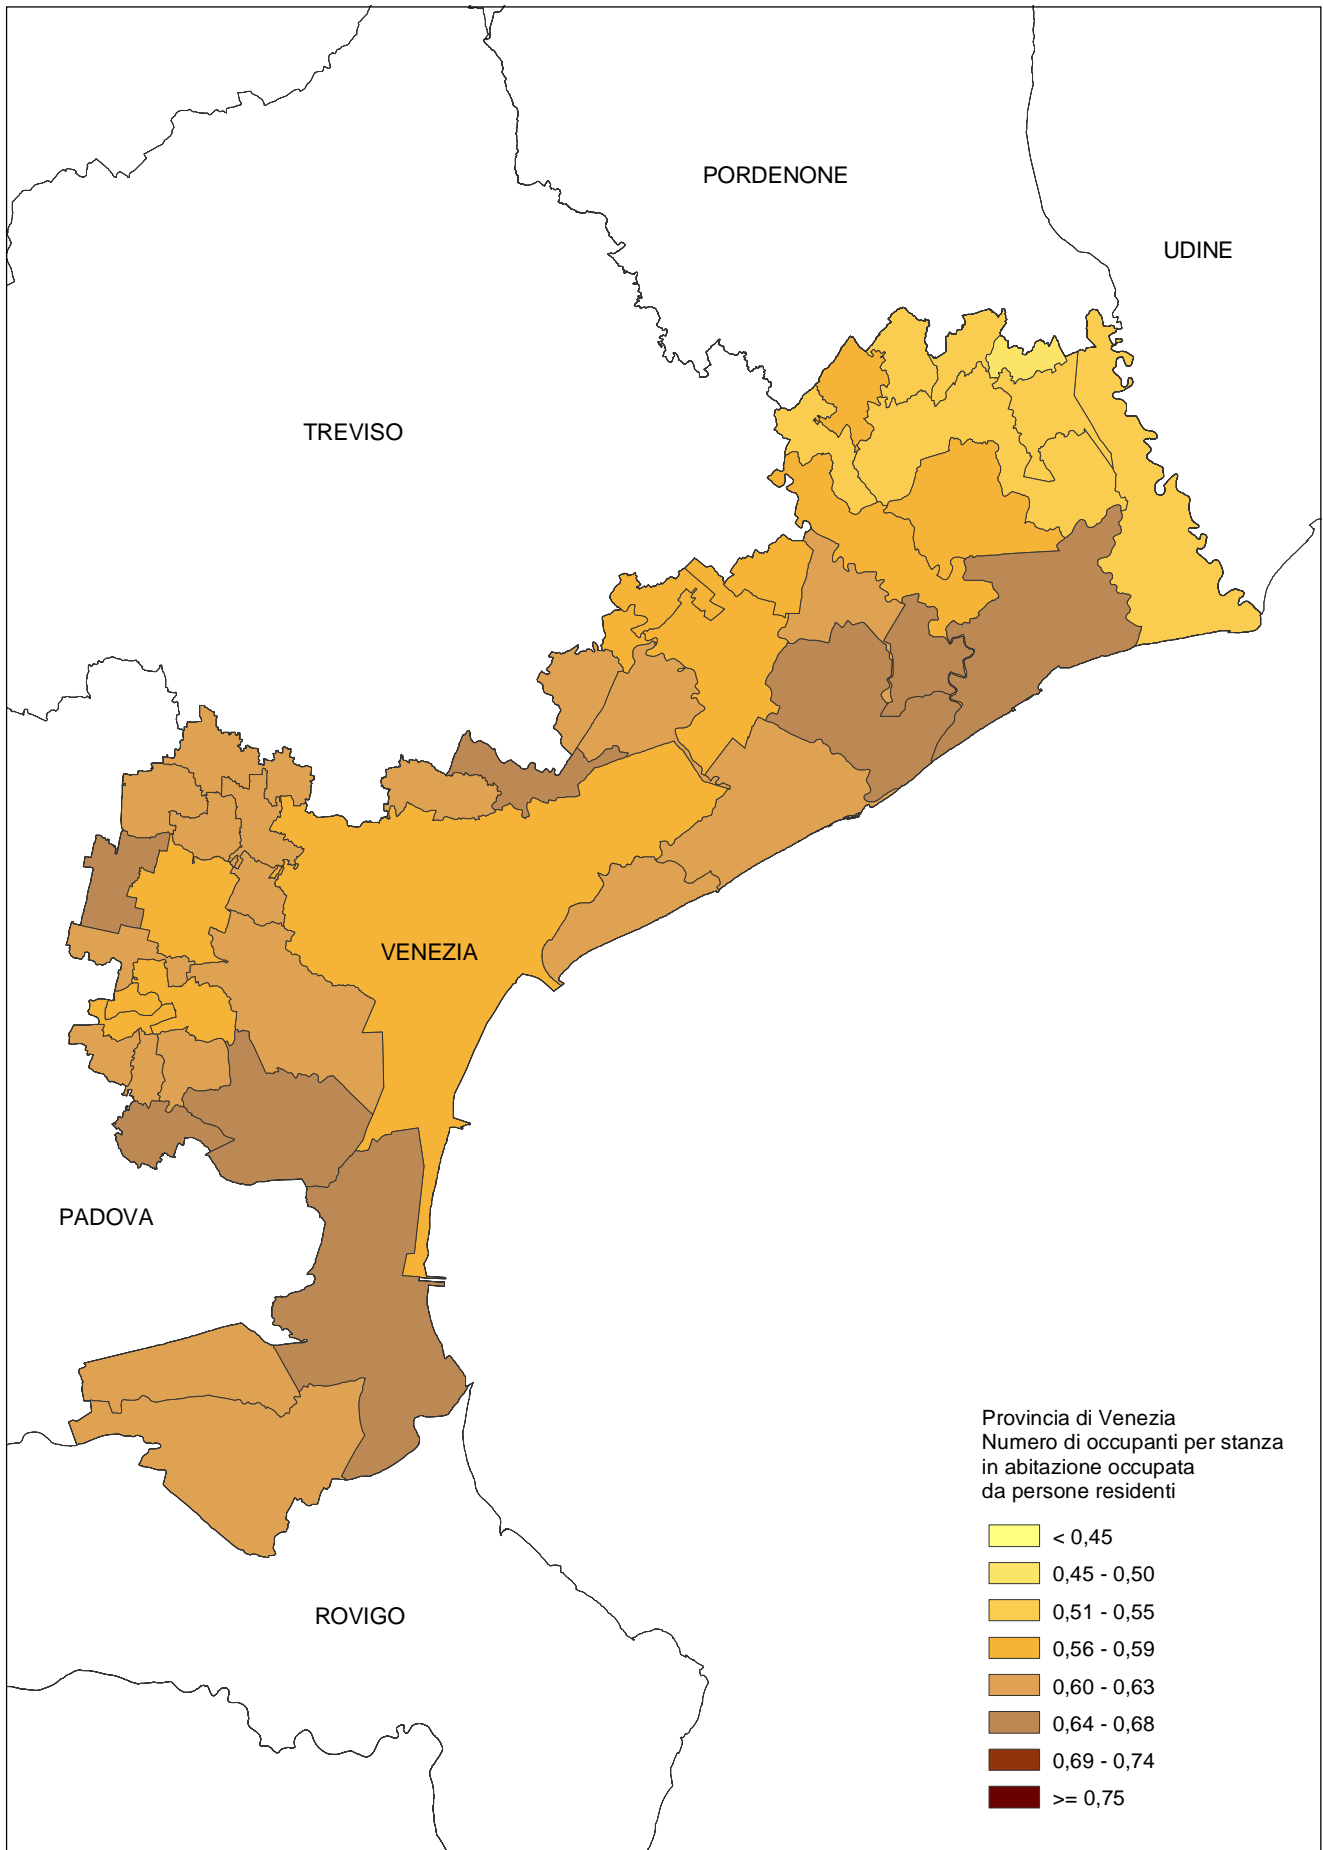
PORDENONE

UDINE

TREVISO

VENEZIA

PADOVA

ROVIGO

Provincia di Venezia
Numero di occupanti per stanza in abitazione occupata da persone residenti

< 0,45
0,45 - 0,50
0,51 - 0,55
0,56 - 0,59
0,60 - 0,63
0,64 - 0,68
0,69 - 0,74
>= 0,75